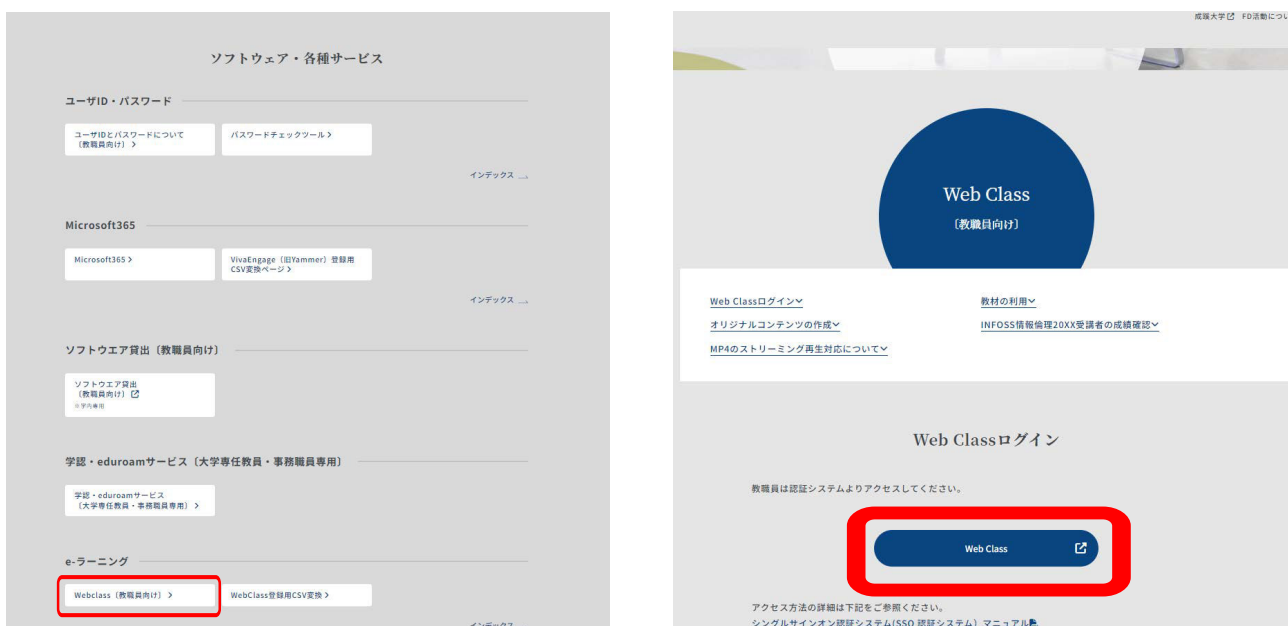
ソフトウェア・各種サービス

ユーザID・パスワード

ユーザIDとパスワードについて〔教職員向け〕 >

パスワードチェックツール >

インデックス

Microsoft365

Microsoft365 >

VivaEngage（旧Yammer）登録用CSV変換ページ >

インデックス

ソフトウエア貸出〔教職員向け〕

ソフトウエア貸出〔教職員向け〕
※学内専用

学認・eduroamサービス〔大学専任教員・事務職員専用〕

学認・eduroamサービス〔大学専任教員・事務職員専用〕 >

e-ラーニング

Webclass（教職員向け） >

WebClass登録用CSV変換 >

インデックス

成蹊大学 FD活動につい

Web Class
〔教職員向け〕

Web Classログイン

教材の利用

オリジナルコンテンツの作成

INFOSS情報倫理20XX受講者の成績確認

MP4のストリーミング再生対応について

Web Classログイン

教職員は認証システムよりアクセスしてください。

Web Class

アクセス方法の詳細は下記をご参照ください。
シングルサインオン認証システム（SSO 認証システム）マニュアル